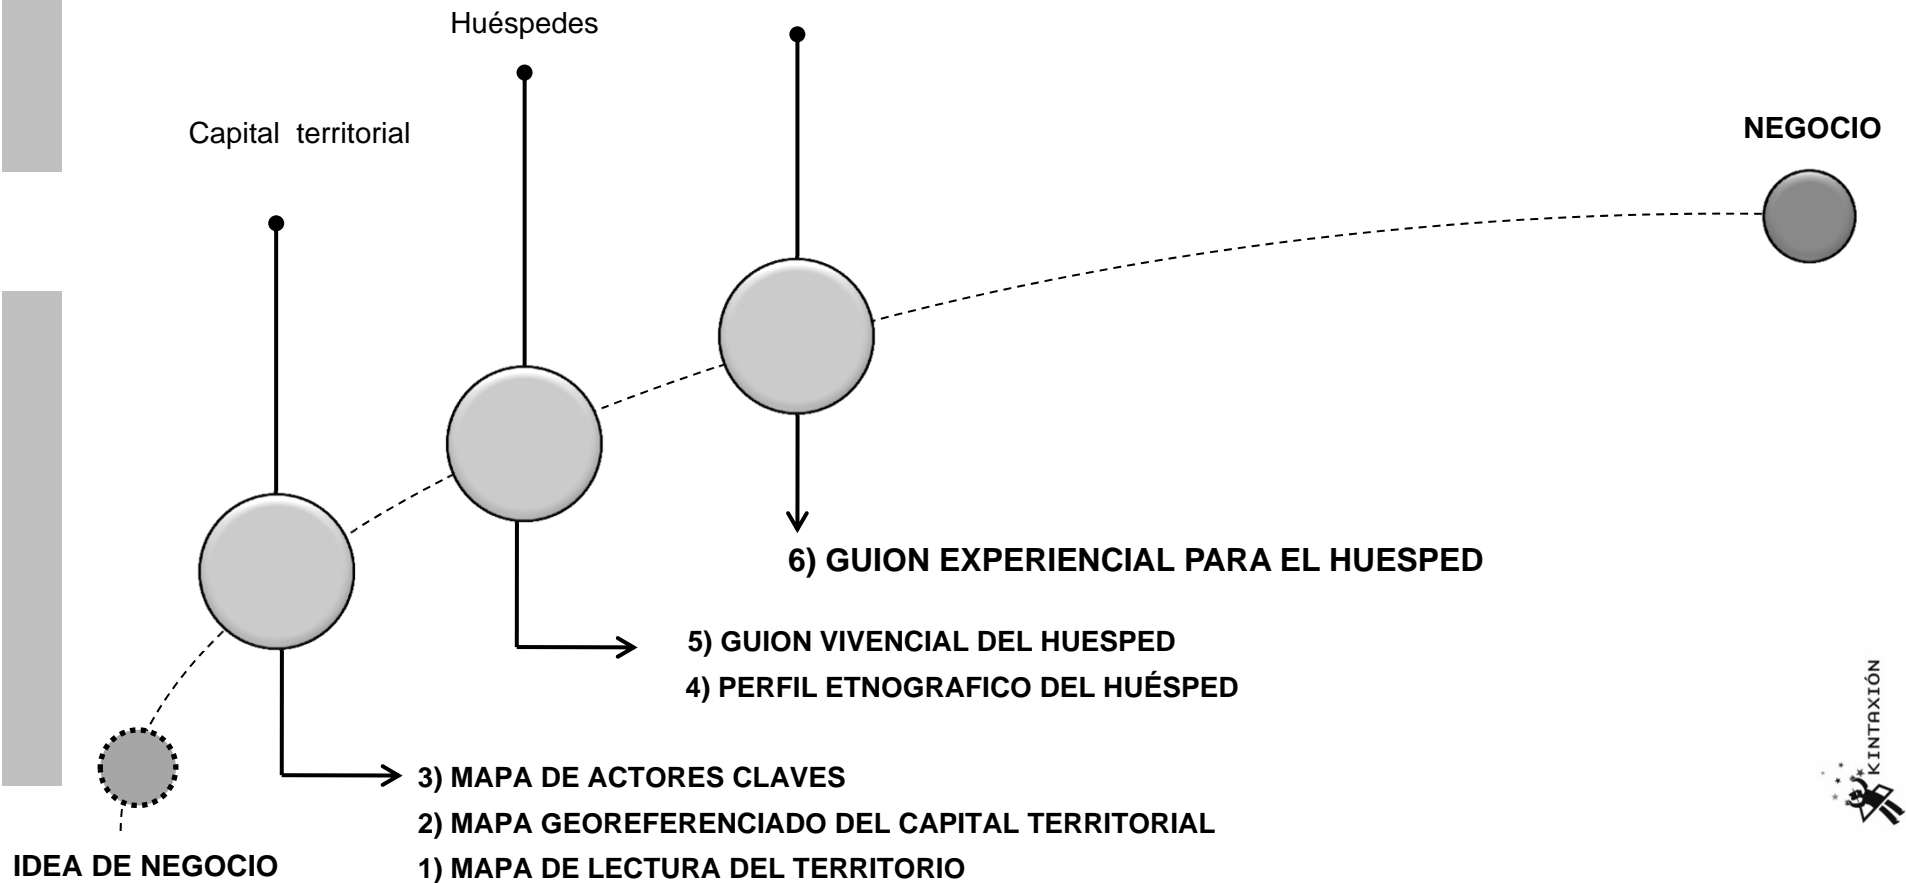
Huéspedes

Capital territorial

NEGOCIO

6) GUION EXPERIENCIAL PARA EL HUESPED

5) GUION VIVENCIAL DEL HUESPED

4) PERFIL ETNOGRAFICO DEL HUÉSPED

KINTAXIÓN

3) MAPA DE ACTORES CLAVES

2) MAPA GEOREFERENCIADO DEL CAPITAL TERRITORIAL

IDEA DE NEGOCIO

1) MAPA DE LECTURA DEL TERRITORIO